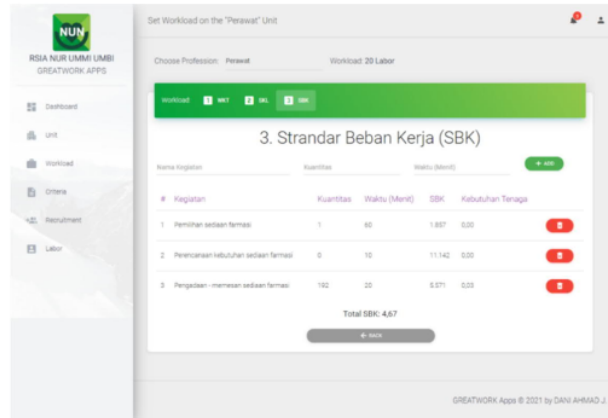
NUN

RSIA NUR UMMI UMBI
GREATWORK APPS

Dashboard
Unit
Workload
Criteria
Recruitment
Labor

Set Workload on the "Perawat" Unit

Choose Profession: Perawat
Workload: 20 Labor

Workload: 1 WKT 2 SKL 3 SBK

3. Strandar Beban Kerja (SBK)

Nama Kegiatan
Kuantitas
Waktu (Menit)
+ ADD

| # | Kegiatan | Kuantitas | Waktu (Menit) | SBK | Kebutuhan Tenaga | |
|---|---|---|---|---|---|---|
| 1 | Pemilihan sediaan farmasi | 1 | 60 | 1.857 | 0,00 | |
| 2 | Perencanaan kebutuhan sediaan farmasi | 0 | 10 | 11.142 | 0,00 | |
| 3 | Pengadaan - memesan sediaan farmasi | 192 | 20 | 5.571 | 0,03 | |

Total SBK: 4,67

← BACK

GREATWORK Apps © 2021 by DANI AHMAD J.